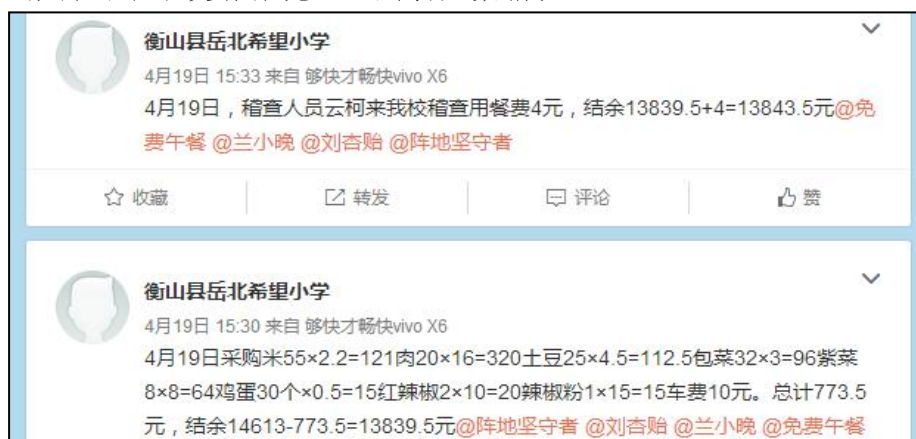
衡山县岳北希望小学
4月19日 15:33 来自 够快才畅快vivo X6
4月19日，稽查人员云柯来我校稽查用餐费4元，结余13839.5+4=13843.5元@免费午餐 @兰小晚 @刘杏贻 @阵地坚守者

收藏 转发 评论 赞

衡山县岳北希望小学
4月19日 15:30 来自 够快才畅快vivo X6
4月19日采购米55×2.2=121肉20×16=320土豆25×4.5=112.5包菜32×3=96紫菜8×8=64鸡蛋30个×0.5=15红辣椒2×10=20辣椒粉1×15=15车费10元。总计773.5元，结余14613-773.5=13839.5元@阵地坚守者 @刘杏贻 @兰小晚 @免费午餐